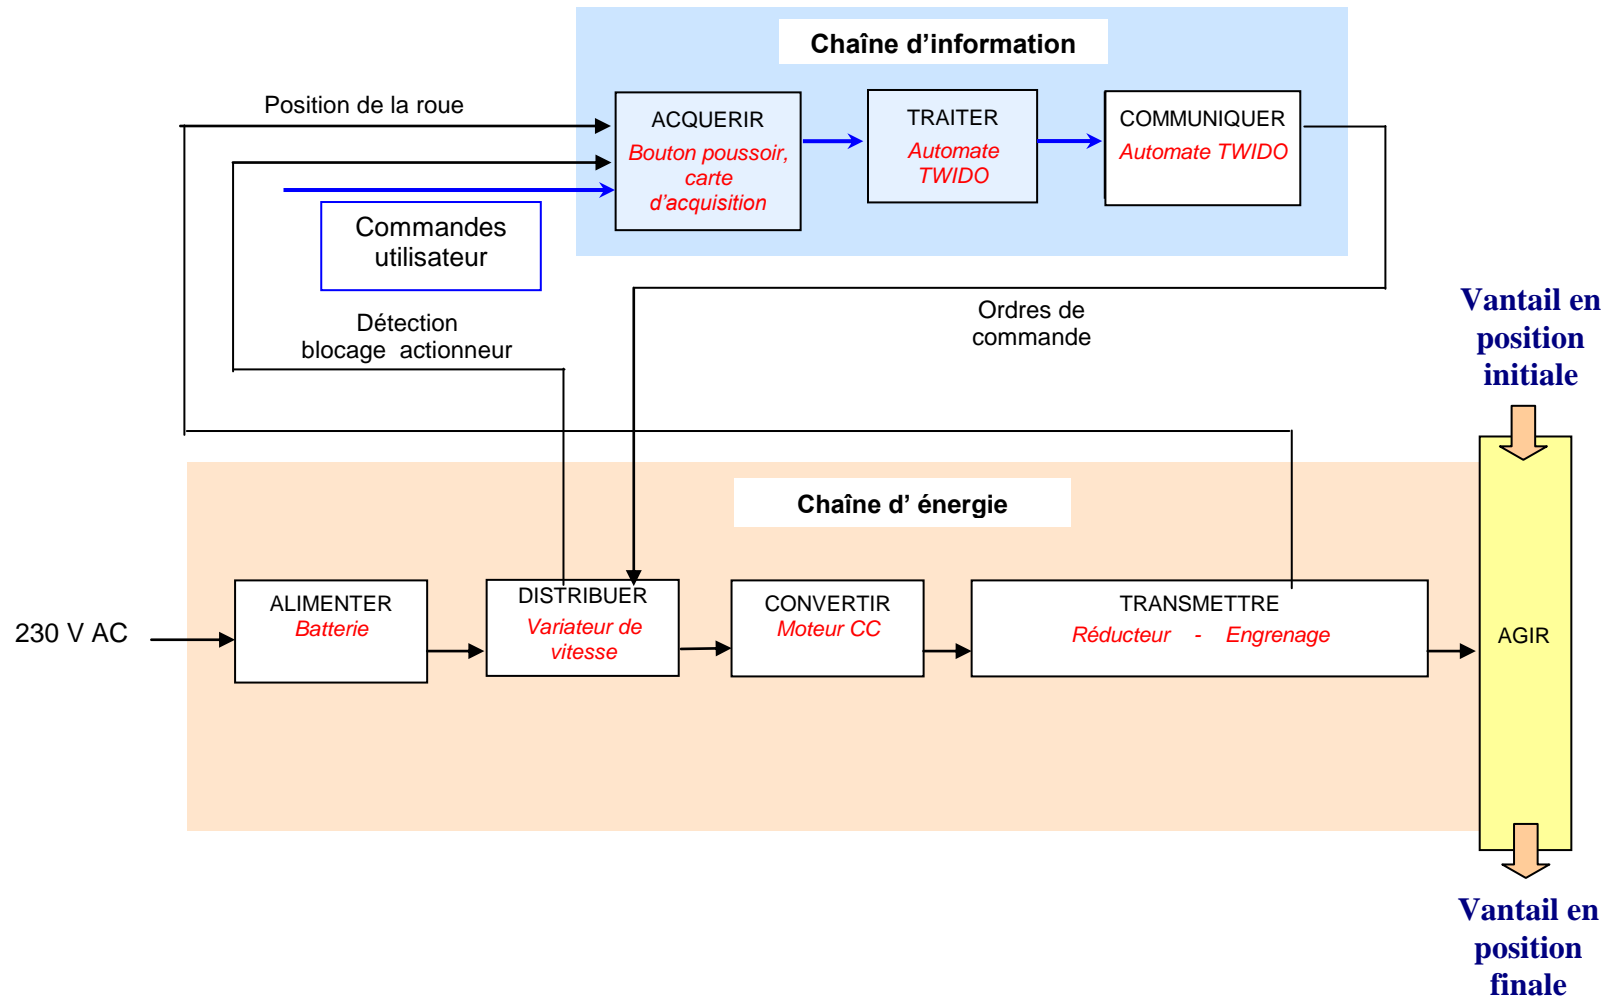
Chaîne d'information

Position de la roue

ACQUERIR
Bouton poussoir, carte d'acquisition

TRAITER
Automate TWIDO

COMMUNIQUER
Automate TWIDO

Commandes utilisateur

Détection blocage actionneur

Ordres de commande

Vantail en position initiale

Chaîne d' énergie

230 V AC

ALIMENTER
Batterie

DISTRIBUER
Variateur de vitesse

CONVERTIR
Moteur CC

TRANSMETTRE
Réducteur - Engrenage

AGIR

Vantail en position finale